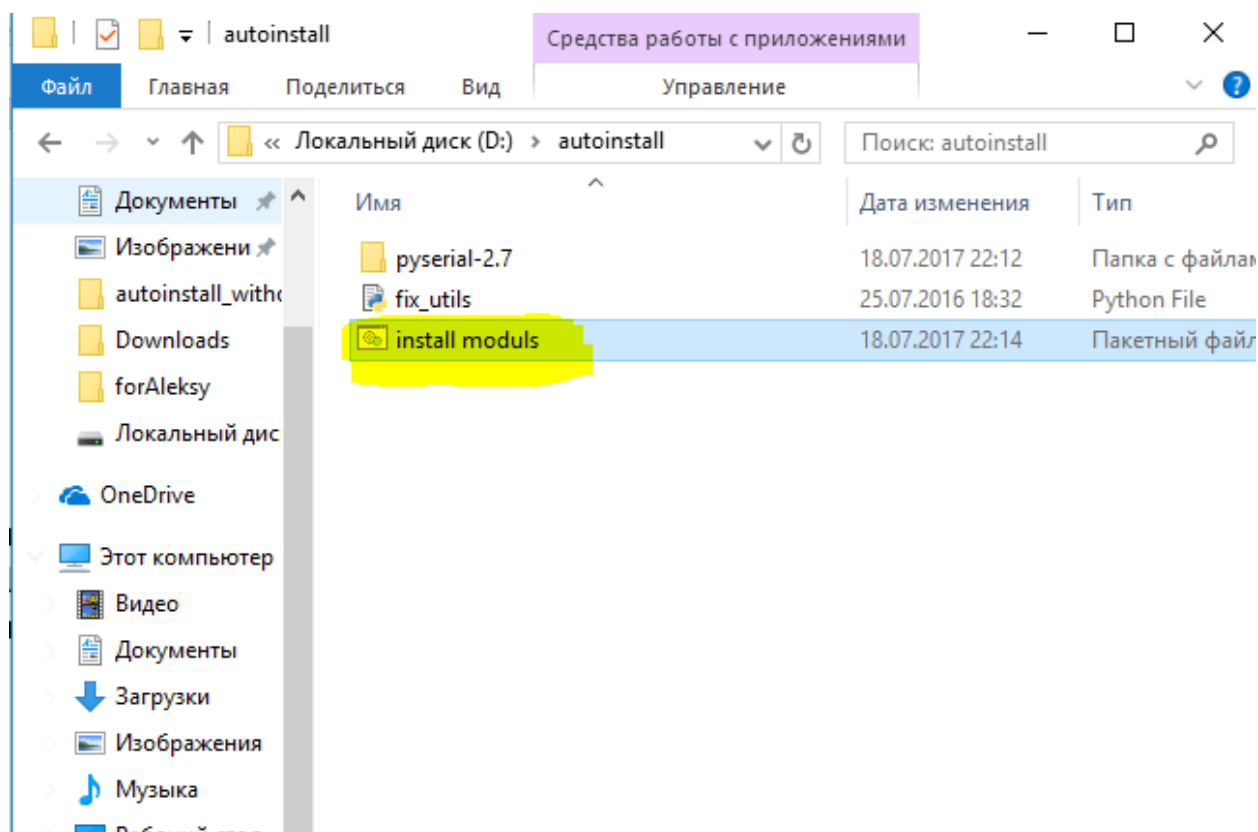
autoinstall

Средства работы с приложениями

Файл Главная Поделиться Вид Управление

« Локальный диск (D:) › autoinstall

Поиск: autoinstall

Документы
Изображени
autoinstall_witho
Downloads
forAleksy
Локальный дис
OneDrive
Этот компьютер
Видео
Документы
Загрузки
Изображения
Музыка

| Имя | Дата изменения | Тип |
|---|---|---|
| pyserial-2.7 | 18.07.2017 22:12 | Папка с файлам |
| fix_utils | 25.07.2016 18:32 | Python File |
| install moduls | 18.07.2017 22:14 | Пакетный файл |